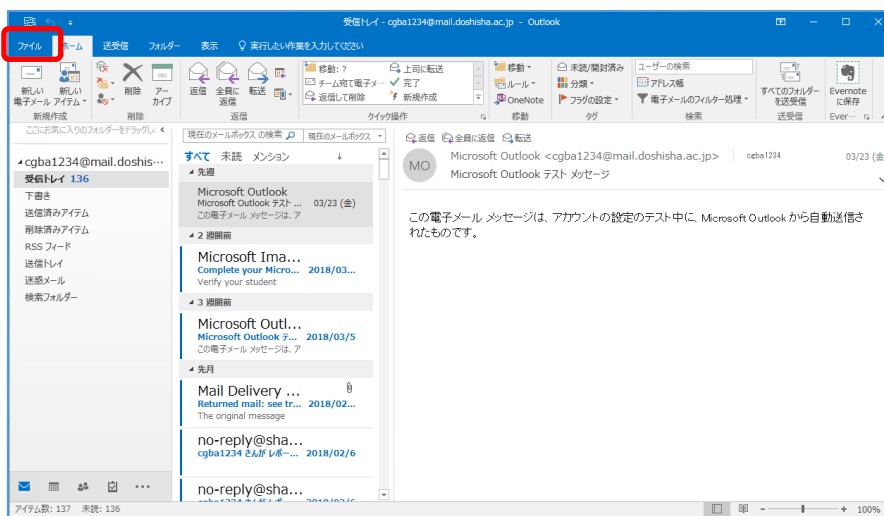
受信トレイ - cgba1234@mail.doshisha.ac.jp - Outlook

ファイル ホーム 送受信 フォルダー 表示 実行したい作業を入力してください

新しい電子メール 新しいアイテム 削除 アーカイブ 返信 全員に返信 転送 移動: ? チーム宛て電子メ... 返信して削除 上司に転送 完了 新規作成 移動 ルール OneNote 未読/開封済み 分類 フラグの設定 ユーザーの検索 アドレス帳 電子メールのフィルター処理 すべてのフォルダーを送受信 Evernote に保存

新規作成 削除 返信 クイック操作 移動 タグ 検索 送受信 Ever...

ここにお気に入りのフォルダーをドラッグし

cgba1234@mail.doshis...
受信トレイ 136
下書き
送信済みアイテム
削除済みアイテム
RSS フィード
送信トレイ
迷惑メール
検索フォルダー

現在のメールボックス の検索 現在のメールボックス

すべて 未読 メンション

先週
Microsoft Outlook
Microsoft Outlook テスト ... 03/23 (金)
この電子メール メッセージは、ア

2 週間前
Microsoft Ima...
Complete your Micro... 2018/03...
Verify your student

3 週間前
Microsoft Outl...
Microsoft Outlook テ... 2018/03/5
この電子メール メッセージは、ア

先月
Mail Delivery ...
Returned mail: see tr... 2018/02...
The original message

no-reply@sha...
cgba1234 さんが レポー... 2018/02/6

no-reply@sha...

返信 全員に返信 転送

MO Microsoft Outlook <cgba1234@mail.doshisha.ac.jp> cgba1234 03/23 (金
Microsoft Outlook テスト メッセージ

この電子メール メッセージは、アカウントの設定のテスト中に、Microsoft Outlook から自動送信されたものです。

アイテム数: 137 未読: 136 100%